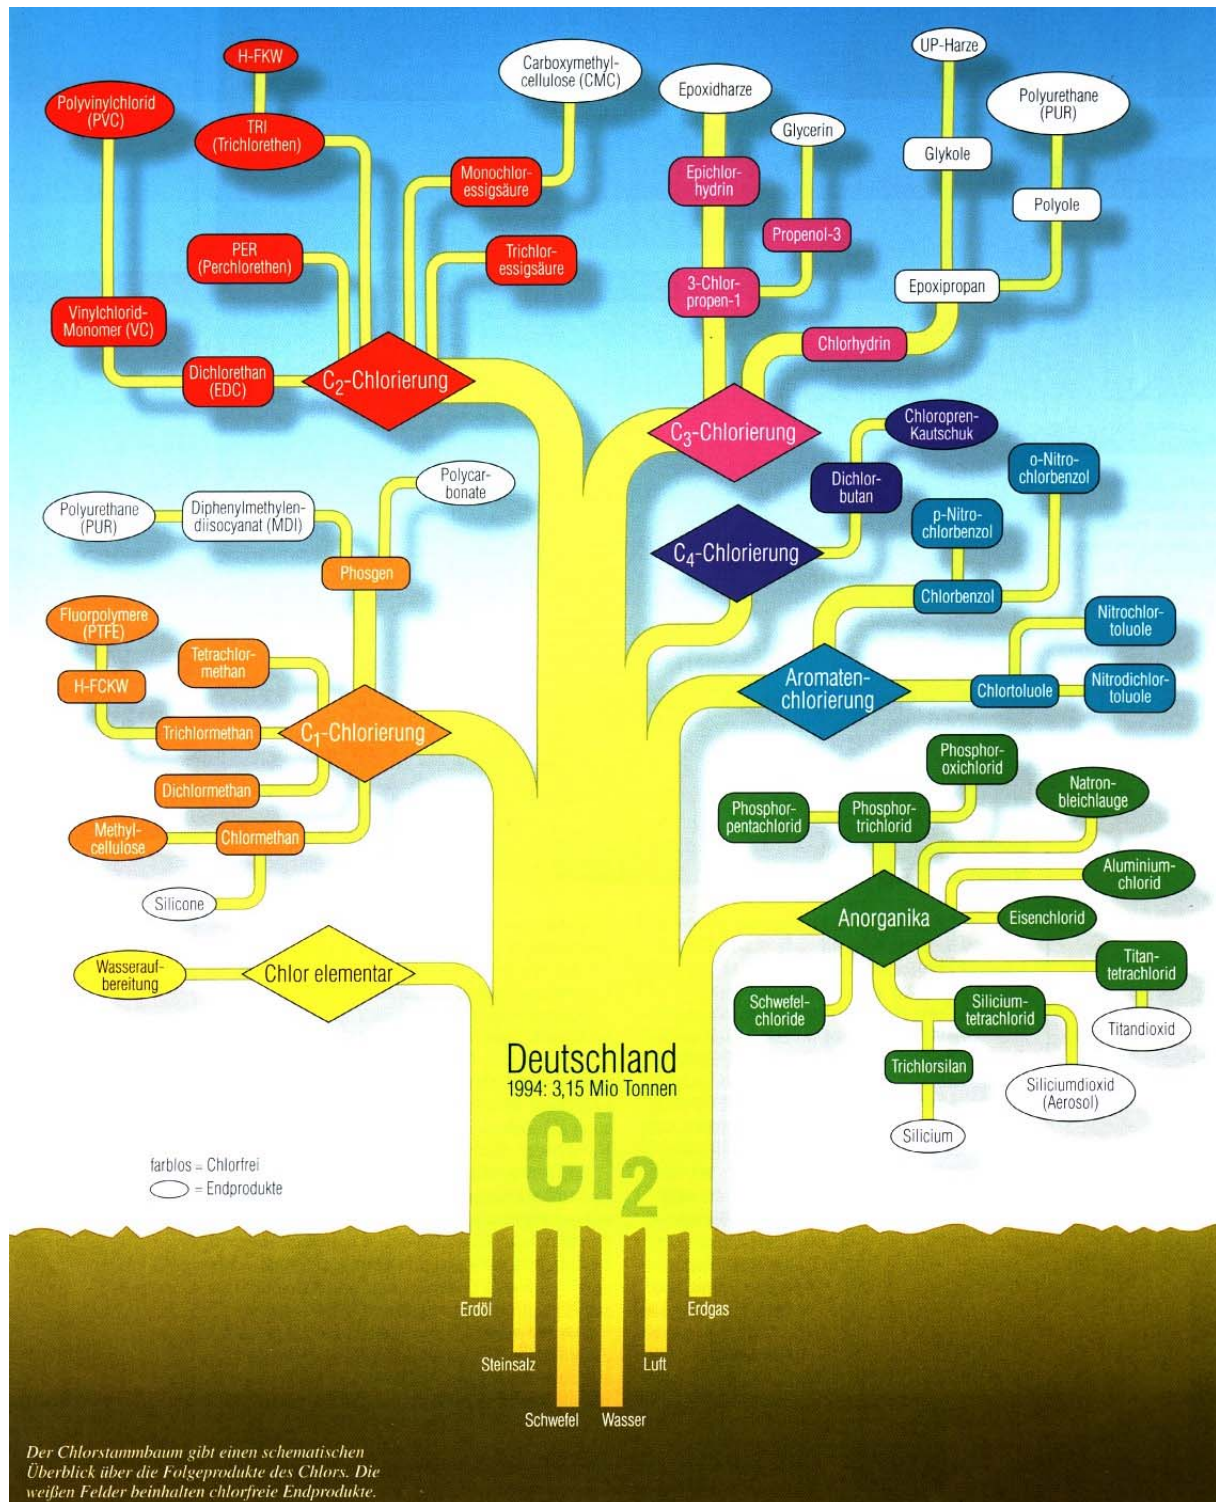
H-FKW

Polyvinylchlorid (PVC)

TRI (Trichlorethen)

Carboxymethylcellulose (CMC)

Monochloressigsäure

PER (Perchlorethen)

Trichloressigsäure

Vinylchlorid-Monomer (VC)

Dichlorethan (EDC)

$C_2$-Chlorierung

Epoxidharze

Glycerin

Epichlorhydrin

Propenol-3

3-Chlorpropen-1

UP-Harze

Polyurethane (PUR)

Glykole

Polyole

Epoxipropan

Chlorhydrin

$C_3$-Chlorierung

Chloropren-Kautschuk

Dichlorbutan

$C_4$-Chlorierung

o-Nitrochlorbenzol

p-Nitrochlorbenzol

Chlorbenzol

Nitrochlortoluole

Aromatenchlorierung

Chlortoluole

Nitrodichlortoluole

Polycarbonate

Polyurethane (PUR)

Diphenylmethylendiisocyanat (MDI)

Phosgen

Fluorpolymere (PTFE)

Tetrachlormethan

H-FCKW

Trichlormethan

$C_1$-Chlorierung

Dichlormethan

Methylcellulose

Chlormethan

Silicone

Wasseraufbereitung

Chlor elementar

Phosphoroxichlorid

Natronbleichlauge

Phosphorpentachlorid

Phosphortrichlorid

Aluminiumchlorid

Anorganika

Eisenchlorid

Titantetrachlorid

Schwefelchloride

Siliciumtetrachlorid

Titandioxid

Trichlorsilan

Siliciumdioxid (Aerosol)

Silicium

Deutschland
1994: 3,15 Mio Tonnen

$Cl_2$

farblos = Chlorfrei
= Endprodukte

Erdöl

Steinsalz

Schwefel

Wasser

Luft

Erdgas

Der Chlorstammbaum gibt einen schematischen Überblick über die Folgeprodukte des Chlors. Die weißen Felder beinhalten chlorfreie Endprodukte.